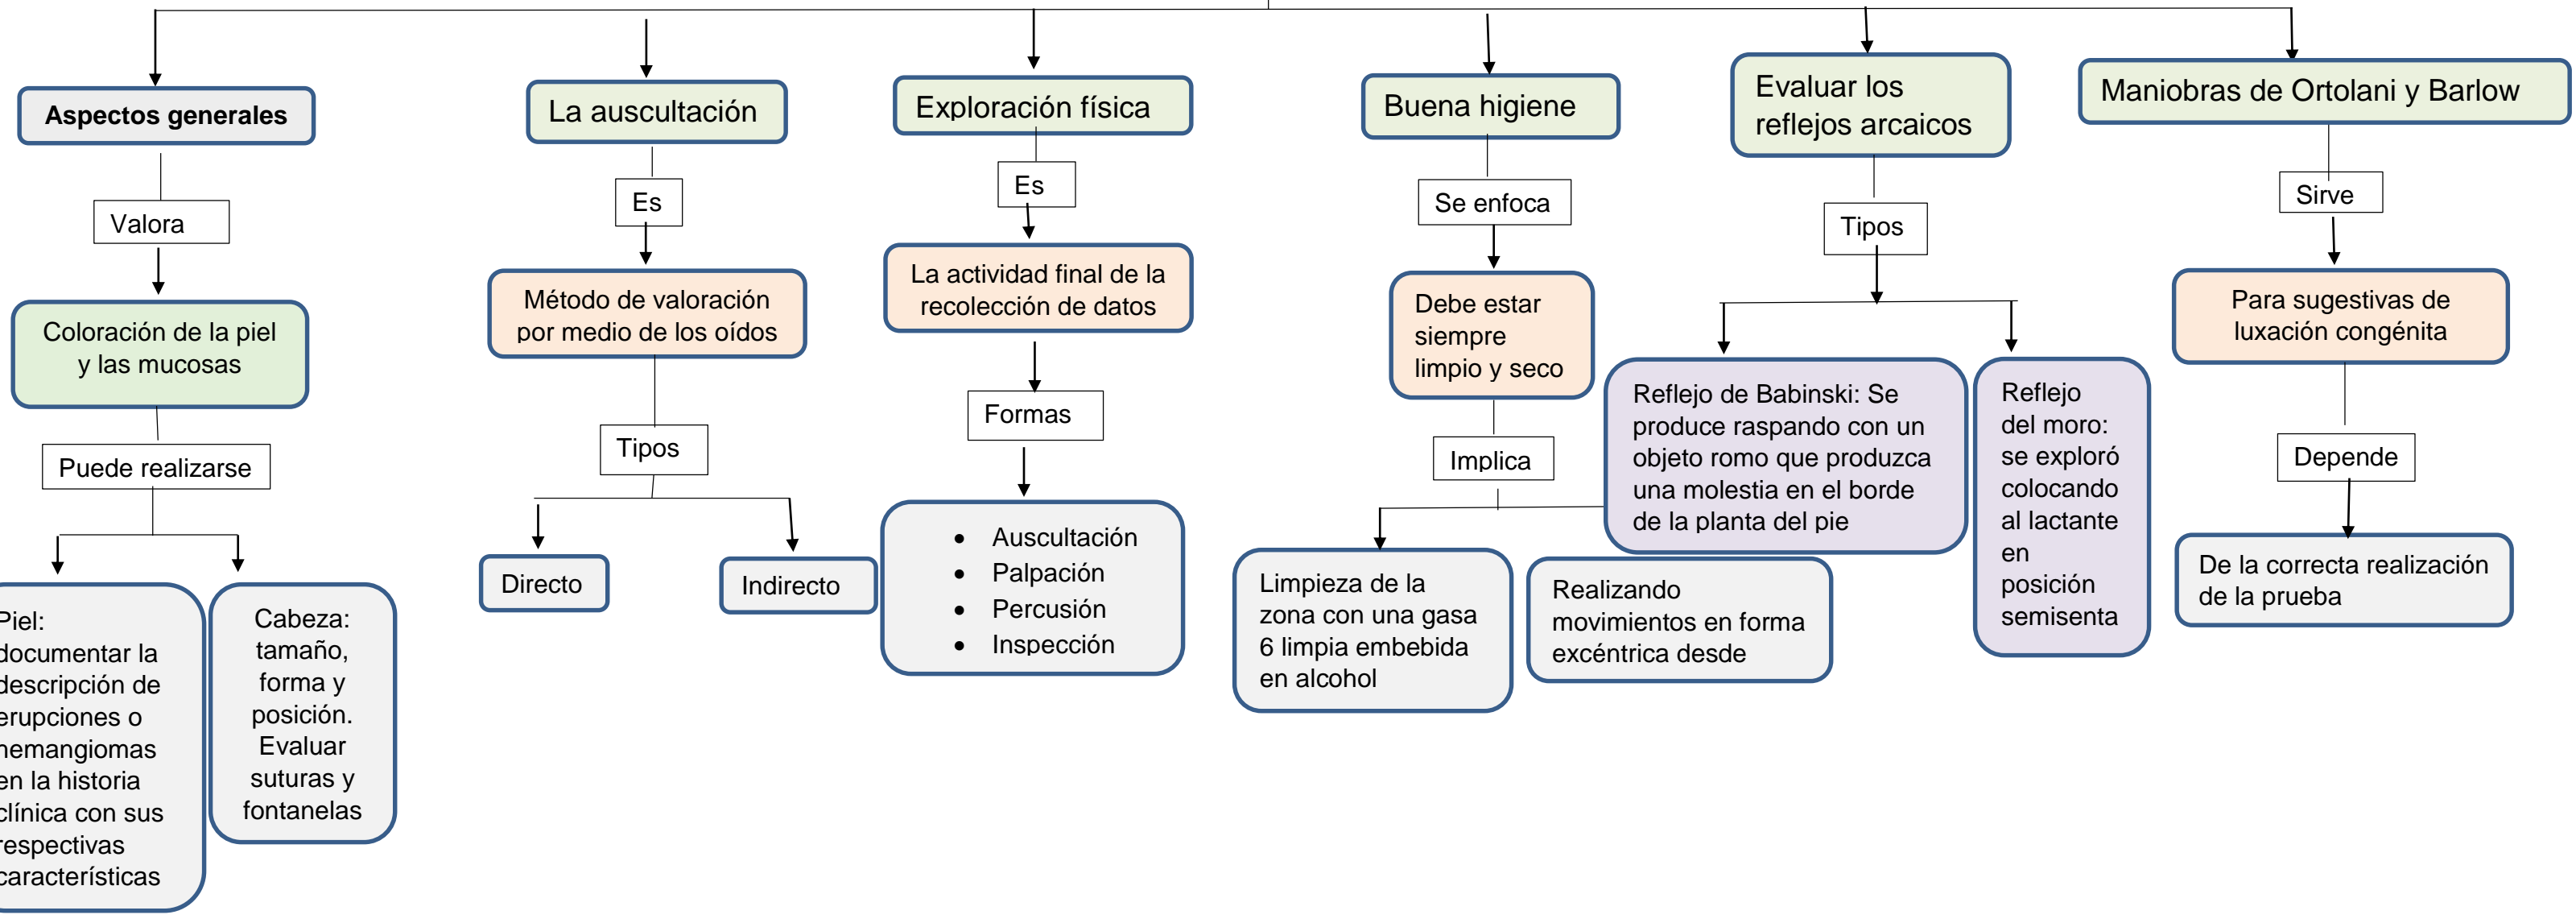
Aspectos generales

Valora

Coloración de la piel y las mucosas

Puede realizarse

Piel: documentar la descripción de erupciones o hemangiomas en la historia clínica con sus respectivas características

Cabeza: tamaño, forma y posición. Evaluar suturas y fontanelas

La auscultación

Es

Método de valoración por medio de los oídos

Tipos

Directo

Indirecto

Exploración física

Es

La actividad final de la recolección de datos

Formas

- Auscultación
- Palpación
- Percusión
- Inspección

Buena higiene

Se enfoca

Debe estar siempre limpio y seco

Implica

Limpieza de la zona con una gasa 6 limpia embebida en alcohol

Realizando movimientos en forma excéntrica desde

Evaluar los reflejos arcaicos

Tipos

Reflejo de Babinski: Se produce raspando con un objeto romo que produzca una molestia en el borde de la planta del pie

Reflejo del moro: se exploró colocando al lactante en posición semisenta

Maniobras de Ortolani y Barlow

Sirve

Para sugestivas de luxación congénita

Depende

De la correcta realización de la prueba